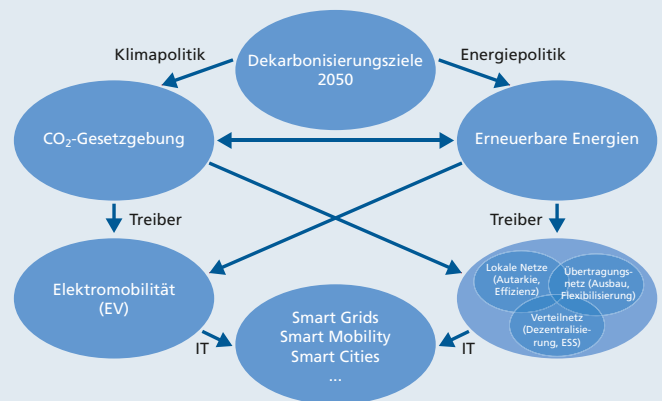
Klimapolitik

Dekarbonisierungsziele 2050

Energiepolitik

$CO_2$-Gesetzgebung

Erneuerbare Energien

Treiber

Treiber

Elektromobilität (EV)

Lokale Netze (Autarkie, Effizienz)

Übertragungsnetz (Ausbau, Flexibilisierung)

Verteilnetz (Dezentralisierung, ESS)

IT

Smart Grids
Smart Mobility
Smart Cities
...

IT